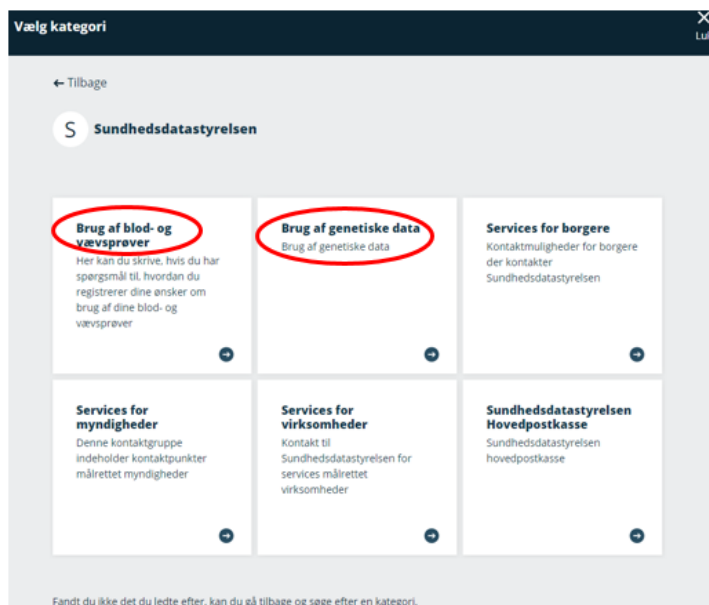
Vælg kategori

Lu

← Tilbage

S Sundhedsdatastyrelsen

Brug af blod- og vævsprøver
Her kan du skrive, hvis du har spørgsmål til, hvordan du registrerer dine ønsker om brug af dine blod- og vævsprøver

Brug af genetiske data
Brug af genetiske data

Services for borgere
Kontaktmuligheder for borgere der kontakter Sundhedsdatastyrelsen

Services for myndigheder
Denne kontaktgruppe indeholder kontaktpunkter målrettet myndigheder

Services for virksomheder
Kontakt til Sundhedsdatastyrelsen for services målrettet virksomheder

Sundhedsdatastyrelsen Hovedpostkasse
Sundhedsdatastyrelsen hovedpostkasse

Fandt du ikke det du ledte efter, kan du gå tilbage og søge efter en kategori.